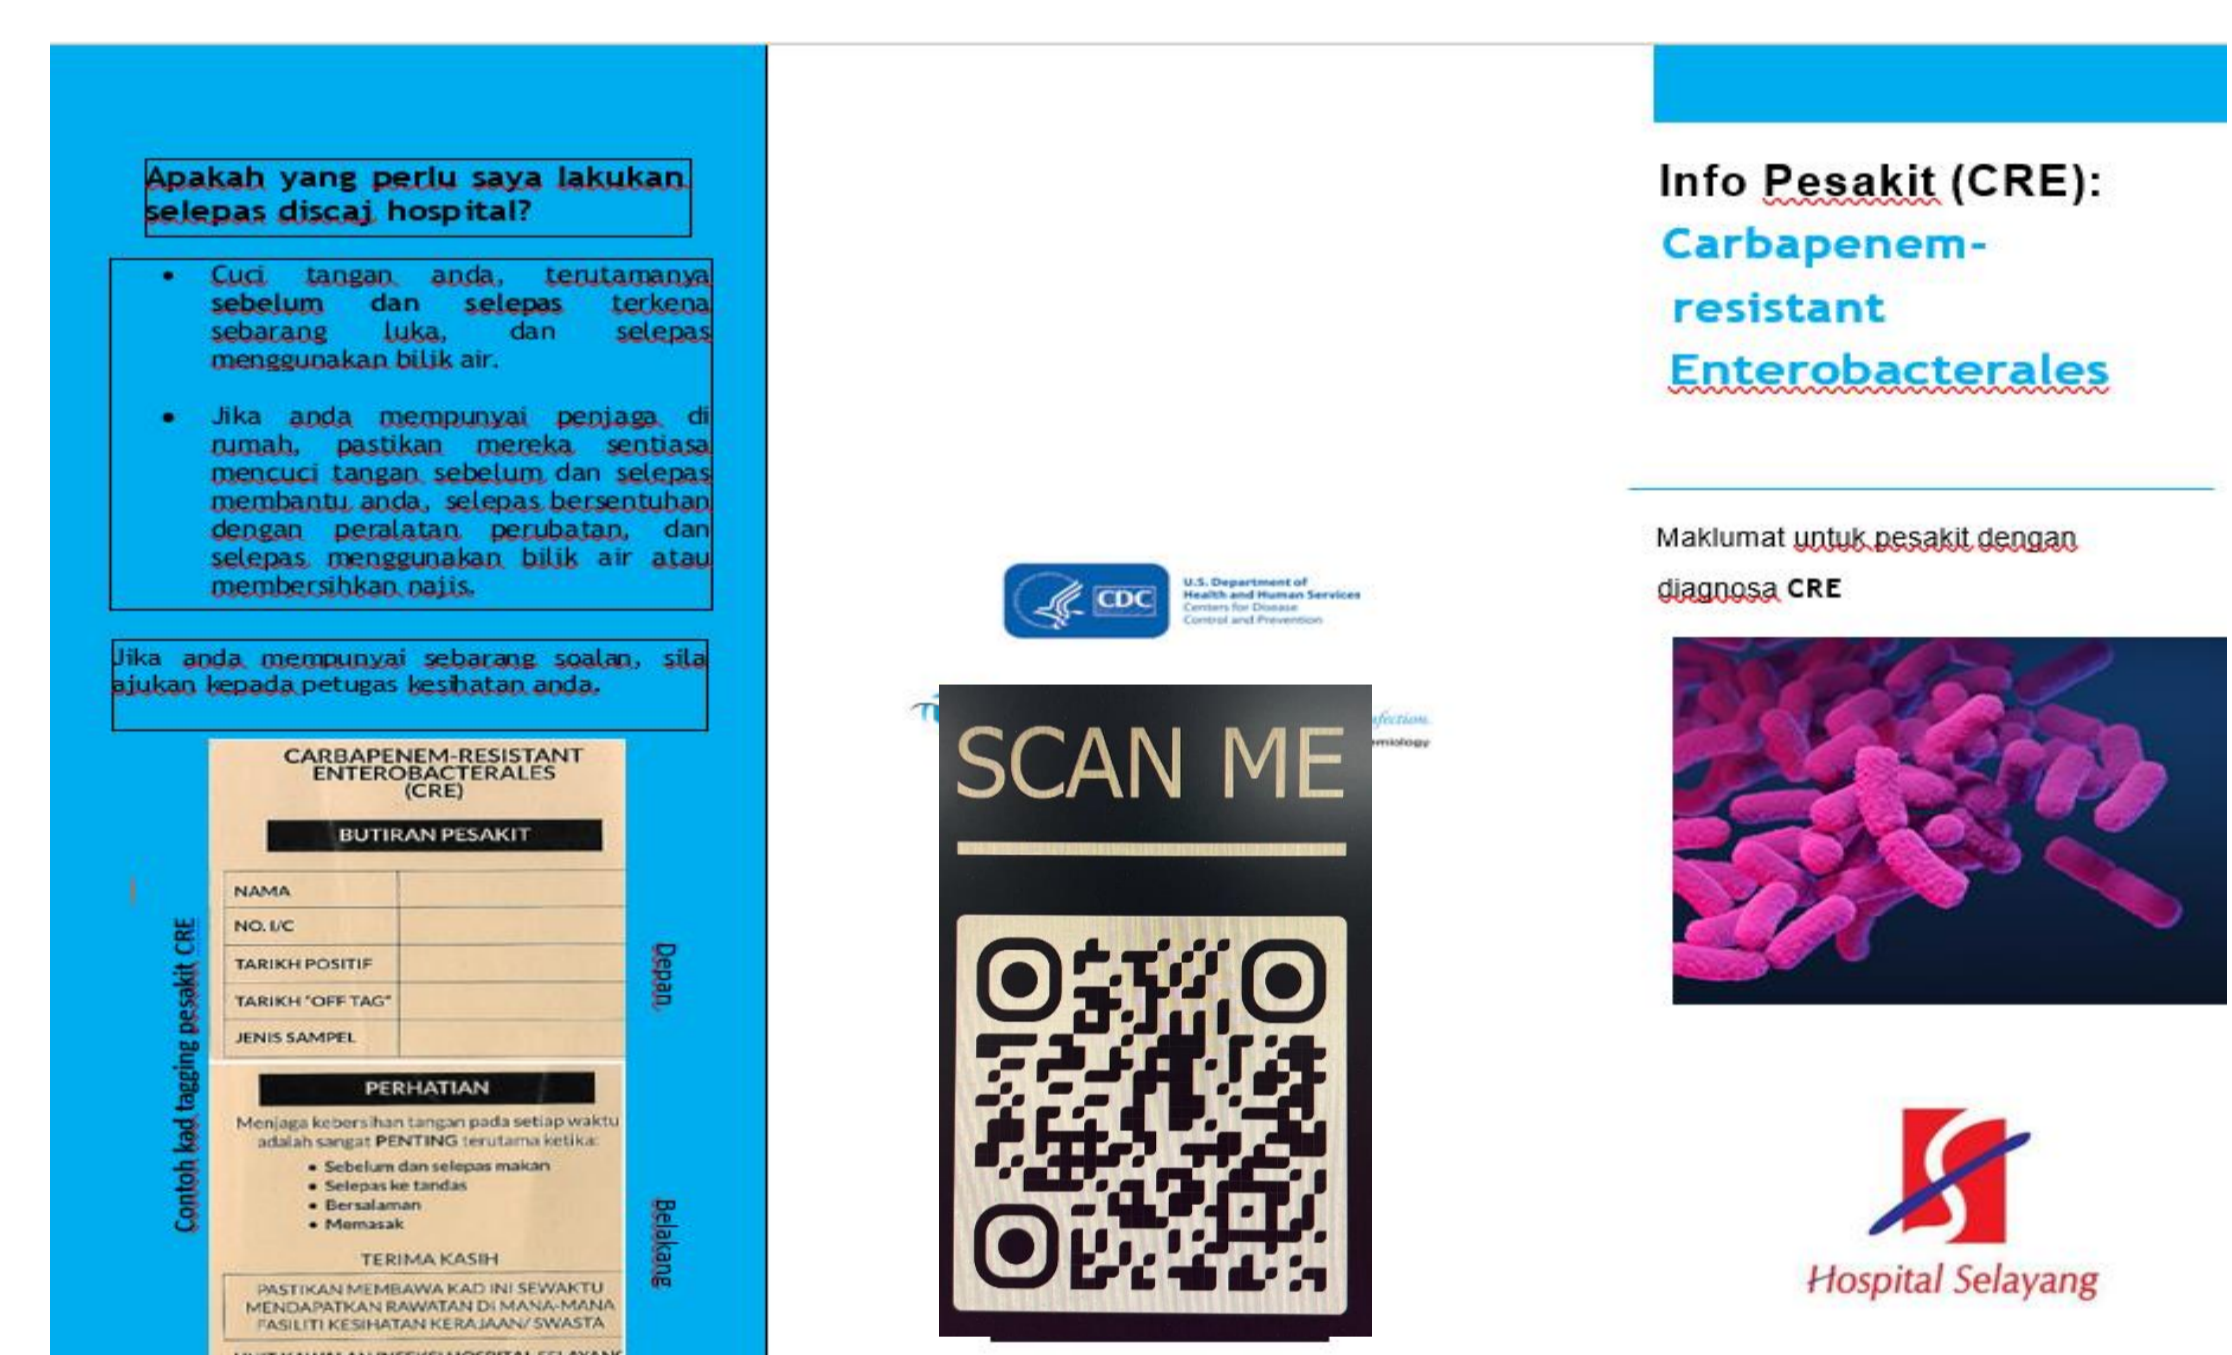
Apakah yang perlu saya lakukan selepas discaj hospital?

- Cuci tangan anda, terutamanya sebelum dan selepas terkena sebarang luka, dan selepas menggunakan bilik air.
- Jika anda mempunyai penjaga di rumah, pastikan mereka sentiasa mencuci tangan sebelum dan selepas membantu anda, selepas bersentuhan dengan peralatan perubatan, dan selepas menggunakan bilik air atau membersihkan najis.

Jika anda mempunyai sebarang soalan, sila ajukan kepada petugas kesihatan anda.

Contoh kad tagging pesakit CRE

CARBAPENEM-RESISTANT ENTEROBACTERALES (CRE)

BUTIRAN PESAKIT

| NAMA | |
|---|---|
| NO. I/C | |
| TARIKH POSITIF | |
| TARIKH "OFF TAG" | |
| JENIS SAMPEL | |

Depan

PERHATIAN

Menjaga kebersihan tangan pada setiap waktu adalah sangat PENTING terutama ketika:
- Sebelum dan selepas makan
- Selepas ke tandas
- Bersalaman
- Memasak

TERIMA KASIH

PASTIKAN MEMBAWA KAD INI SEWAKTU MENDAPATKAN RAWATAN DI MANA-MANA FASILITI KESIHATAN KERAJAAN/ SWASTA

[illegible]

Belakang

CDC U.S. Department of Health and Human Services Centers for Disease Control and Prevention

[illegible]

SCAN ME

Info Pesakit (CRE):
Carbapenem-resistant Enterobacterales

Maklumat untuk pesakit dengan diagnosa CRE

Hospital Selayang